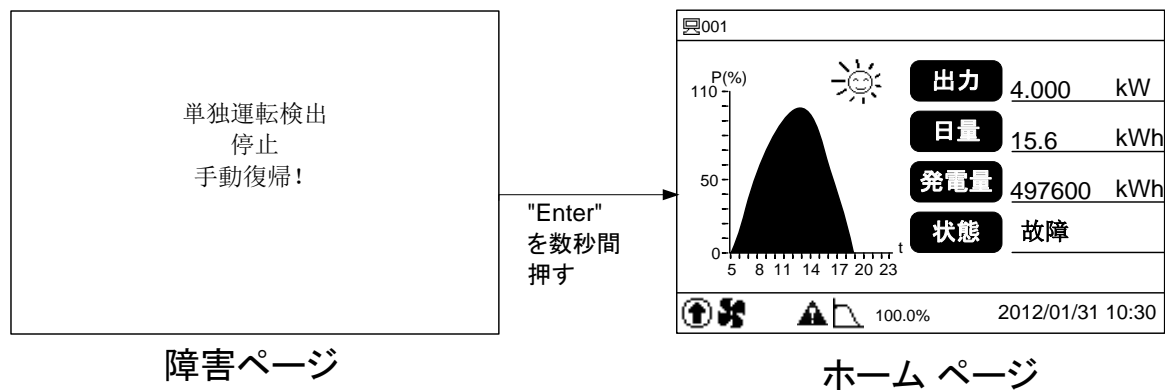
単独運転検出
停止
手動復帰!

障害ページ

"Enter"
を数秒間
押す

001

P(%)
110
50
0
5 8 11 14 17 20 23
t

出力 4.000 kW
日量 15.6 kWh
発電量 497600 kWh
状態 故障

100.0%
2012/01/31 10:30

ホーム ページ